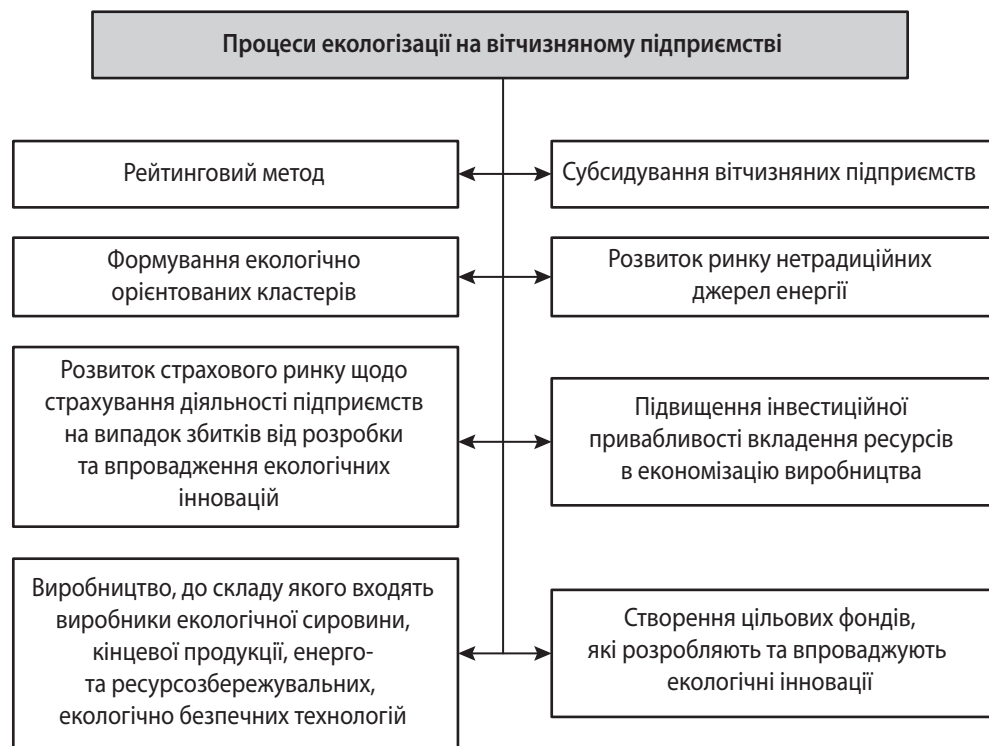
Процеси екологізації на вітчизняному підприємстві

Рейтинговий метод

Субсидування вітчизняних підприємств

Формування екологічно орієнтованих кластерів

Розвиток ринку нетрадиційних джерел енергії

Розвиток страхового ринку щодо страхування діяльності підприємств на випадок збитків від розробки та впровадження екологічних інновацій

Підвищення інвестиційної привабливості вкладення ресурсів в економізацію виробництва

Виробництво, до складу якого входять виробники екологічної сировини, кінцевої продукції, енерго- та ресурсозбережувальних, екологічно безпечних технологій

Створення цільових фондів, які розробляють та впроваджують екологічні інновації